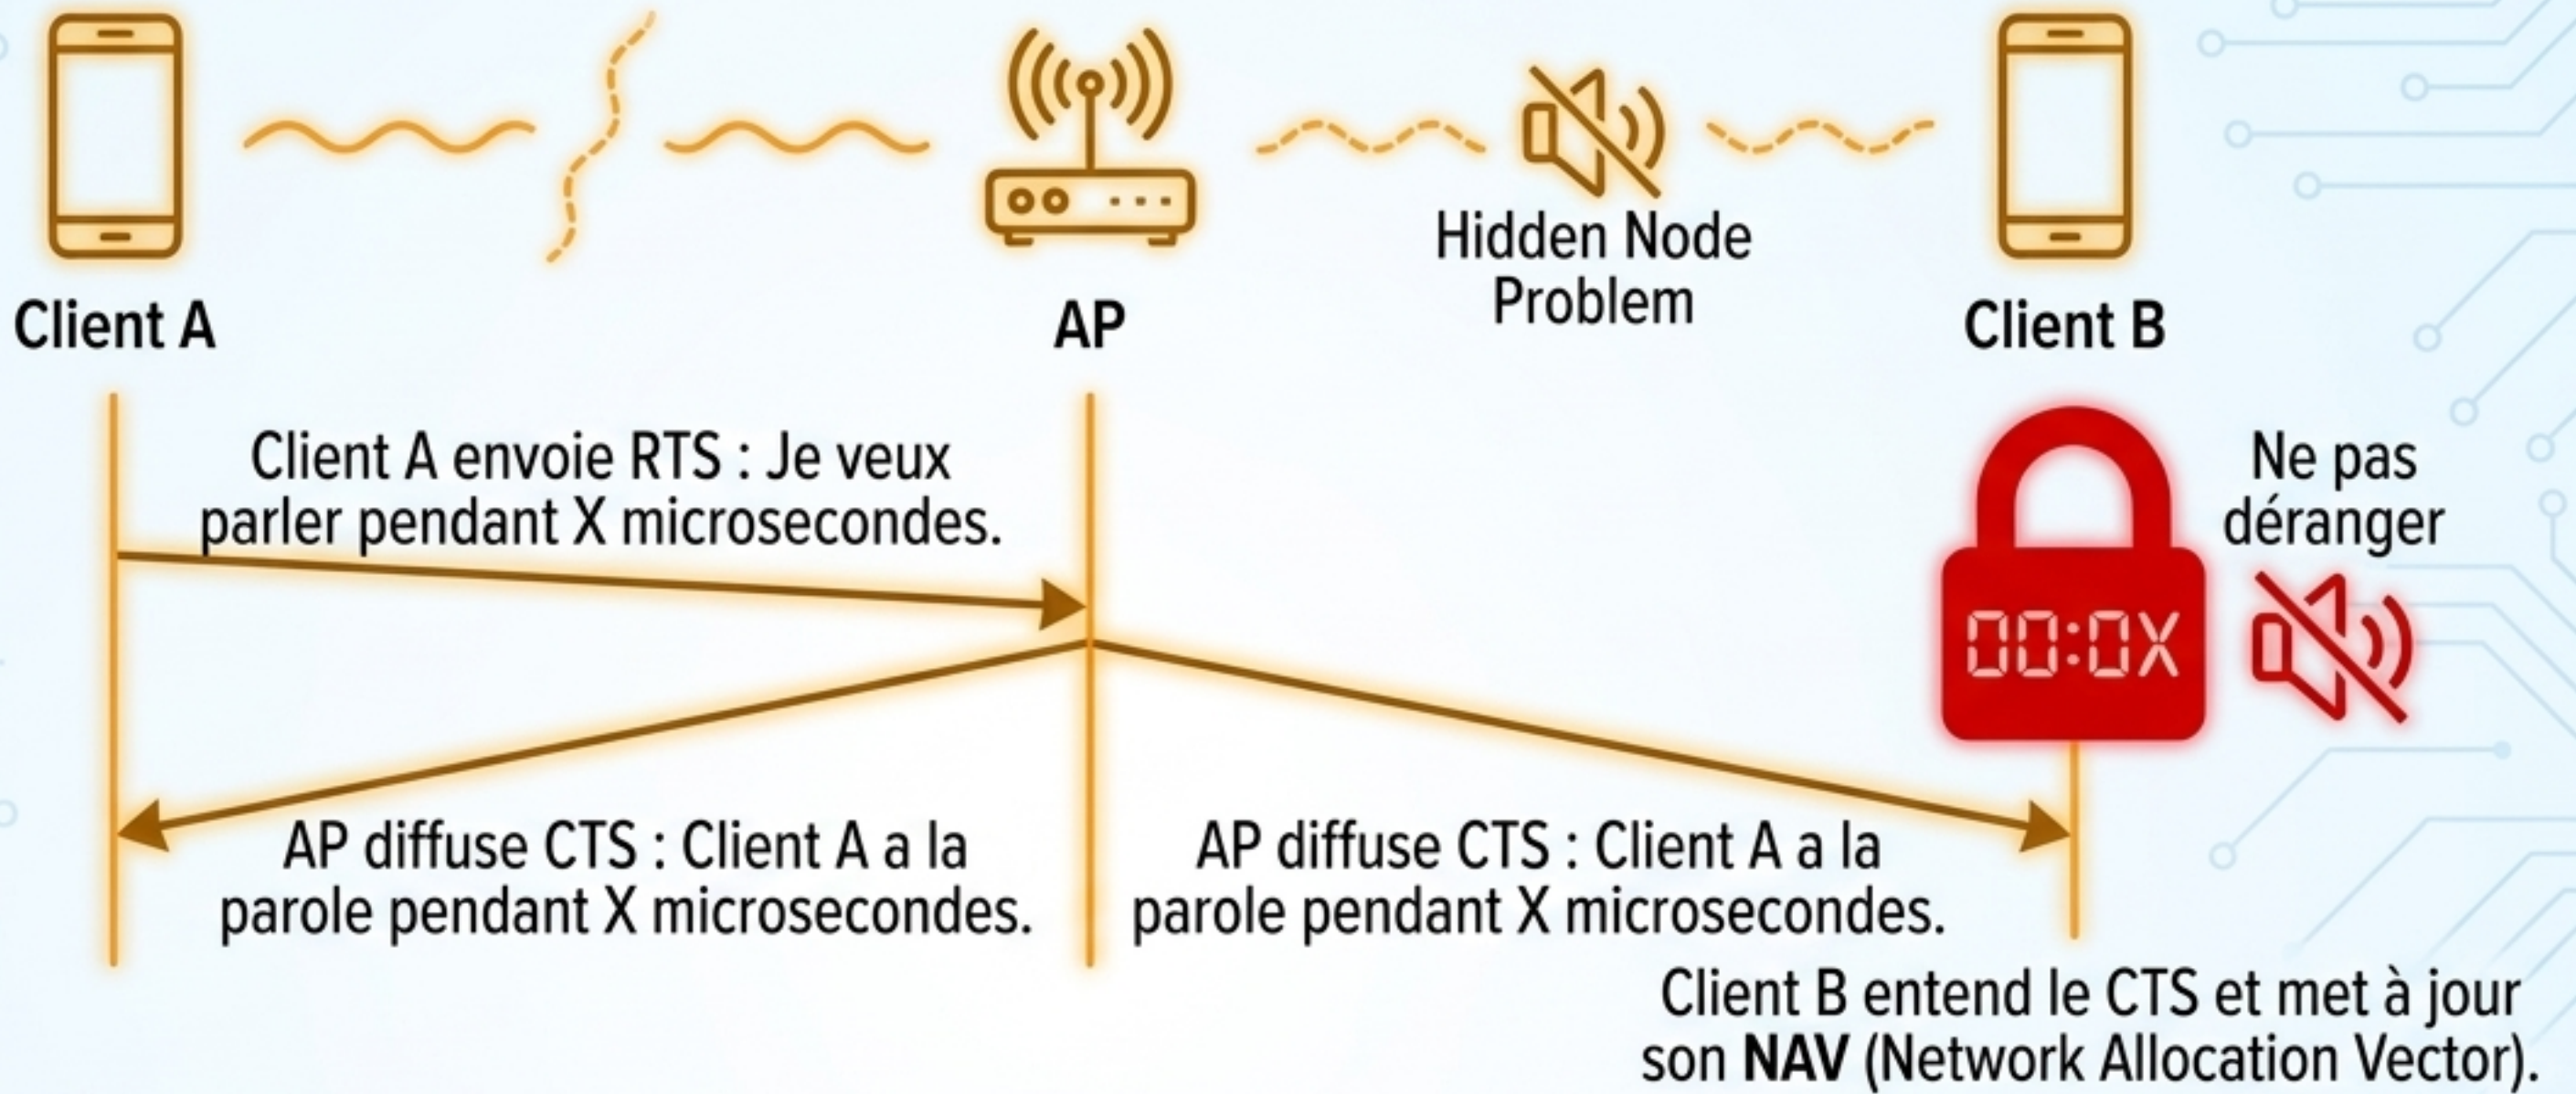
Client A

AP

Hidden Node Problem

Client B

Client A envoie RTS : Je veux parler pendant X microsecondes.

Ne pas déranger

00:0X

AP diffuse CTS : Client A a la parole pendant X microsecondes.

AP diffuse CTS : Client A a la parole pendant X microsecondes.

Client B entend le CTS et met à jour son NAV (Network Allocation Vector).